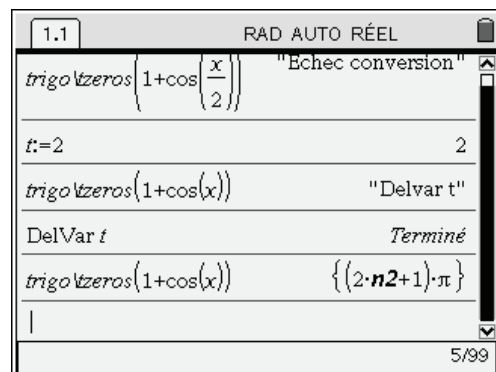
1.1 RAD AUTO RÉEL

$trigo\backslash zeros\left(1+\cos\left(\frac{x}{2}\right)\right)$ "Echec conversion"

$t:=2$ 2

$trigo\backslash zeros(1+\cos(x))$ "Delvar t"

DelVar $t$ *Terminé*

$trigo\backslash zeros(1+\cos(x))$ $\{(2\cdot \mathbf{n2}+1)\cdot\pi\}$

|

5/99